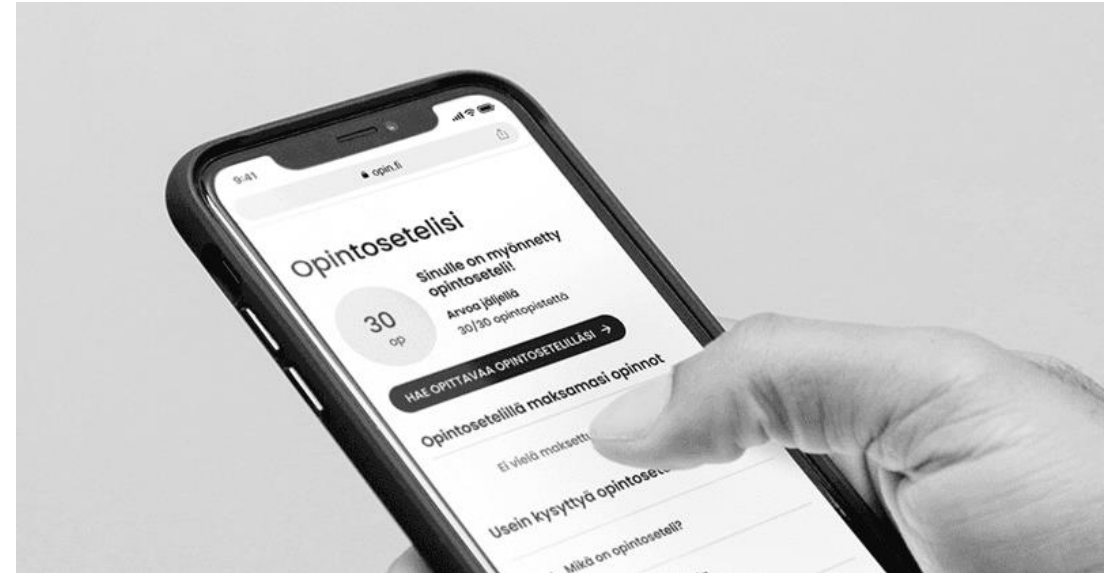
9:41

opin.fi

Opintosetelisi

Sinulle on myönnetty opintoseteli!

Arvoa jäljellä 30/30 opintopistettä

30 op

HAE OPITTAVAA OPINTOSETELILLÄSI →

Opintosetelillä maksamasi opinnot

Ei vielä maksettu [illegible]

Usein kysyttyä opintoset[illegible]

Mikä on opintoseteli?